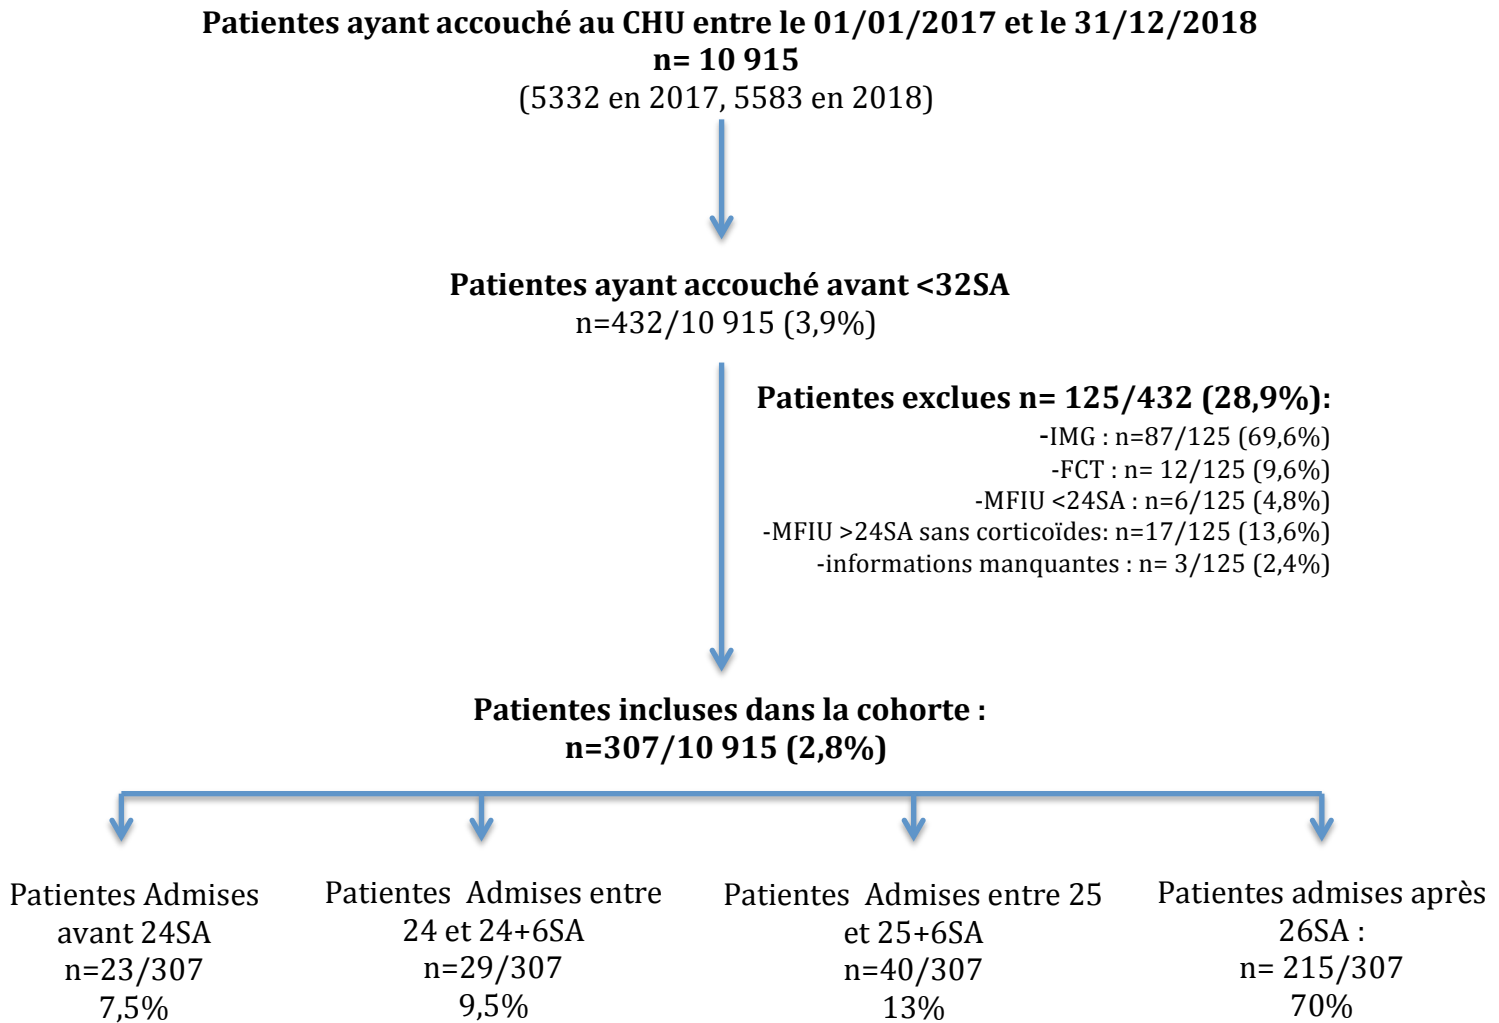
Patientes ayant accouché au CHU entre le 01/01/2017 et le 31/12/2018
n= 10 915
(5332 en 2017, 5583 en 2018)

Patientes ayant accouché avant <32SA
n=432/10 915 (3,9%)

Patientes exclues n= 125/432 (28,9%):
-IMG : n=87/125 (69,6%)
-FCT : n= 12/125 (9,6%)
-MFIU <24SA : n=6/125 (4,8%)
-MFIU >24SA sans corticoïdes: n=17/125 (13,6%)
-informations manquantes : n= 3/125 (2,4%)

Patientes incluses dans la cohorte :
n=307/10 915 (2,8%)

Patientes Admises avant 24SA
n=23/307
7,5%

Patientes Admises entre 24 et 24+6SA
n=29/307
9,5%

Patientes Admises entre 25 et 25+6SA
n=40/307
13%

Patientes admises après 26SA :
n= 215/307
70%